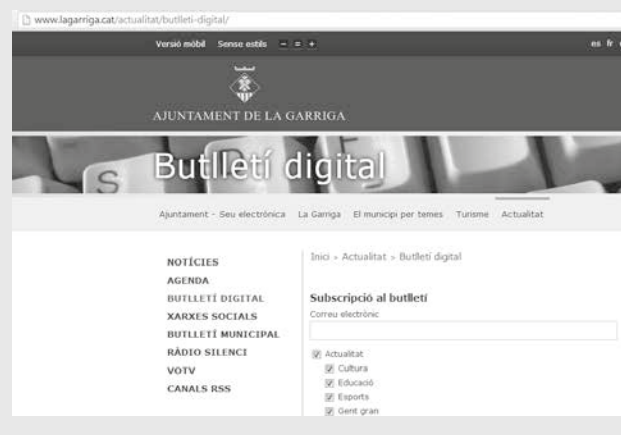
www.lagarriga.cat/actualitat/butlleti-digital/

Versió mòbil Sense estils − = +

es fr

AJUNTAMENT DE LA GARRIGA

Butlletí digital

Ajuntament - Seu electrònica La Garriga El municipi per temes Turisme Actualitat

NOTÍCIES
AGENDA
BUTLLETÍ DIGITAL
XARXES SOCIALS
BUTLLETÍ MUNICIPAL
RÀDIO SILENCI
VOTV
CANALS RSS

Inici › Actualitat › Butlletí digital

Subscripció al butlletí
Correu electrònic

Actualitat
Cultura
Educació
Esports
Gent gran